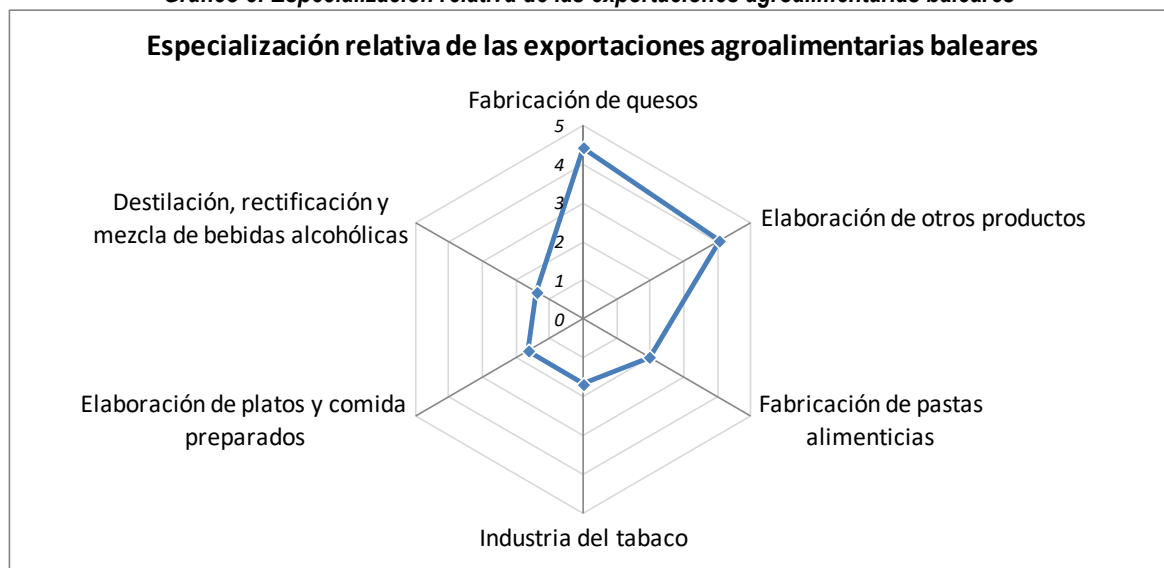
Gráfico 6. Especialización relativa de las exportaciones agroalimentarias baleares

Especialización relativa de las exportaciones agroalimentarias baleares

Fabricación de quesos

5
4
3
2
1
0

Elaboración de otros productos

Fabricación de pastas alimenticias

Industria del tabaco

Elaboración de platos y comida preparados

Destilación, rectificación y mezcla de bebidas alcohólicas